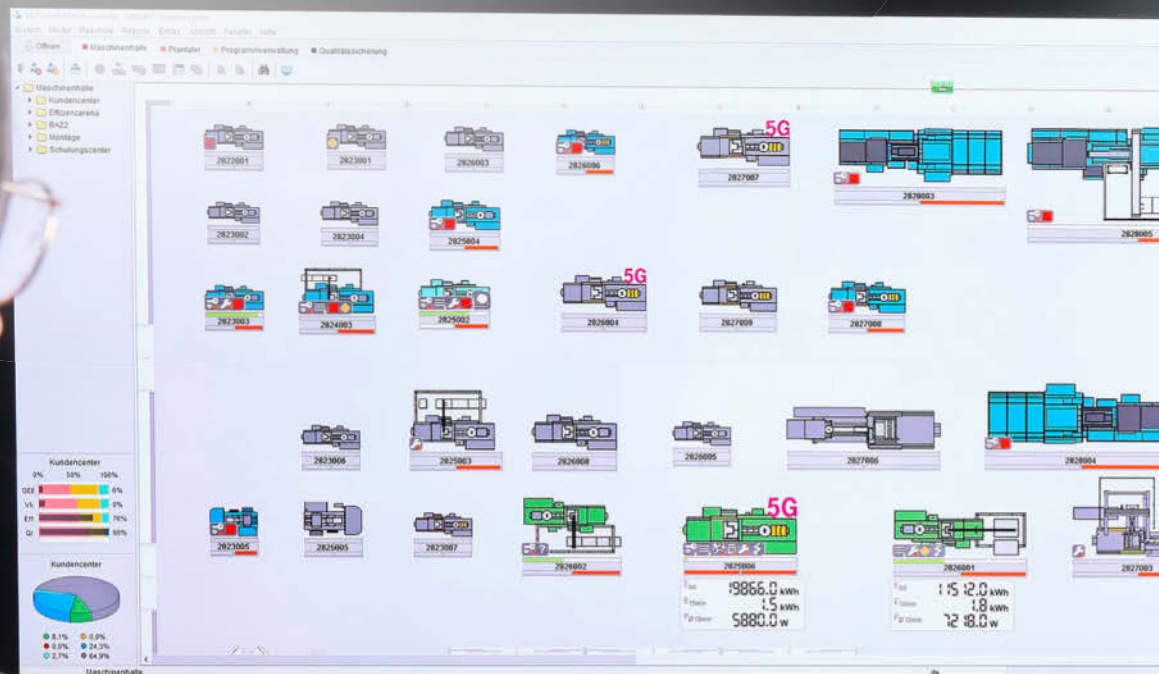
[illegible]
System Modul Maschine Reports Extras Ansicht Fenster Hilfe
Öffnen ● Maschinenhalle ● Planttafel ● Programmverwaltung ● Qualitätssicherung

Maschinenhalle
Kundencenter
Effizienzarena
BA22
Montage
Schulungscenter

2822001
2823001
2826003
2826006
5G
2827007
2828003
2828005
2823002
2823004
2825004
5G
2823003
2824003
2825002
2826004
2827009
2827008
2823006
2825003
2826008
2826005
2827006
2828004
5G
2823005
2825005
2823007
2829002
2825006
2826001
2827003

$E_{tot}$ 19866.0 kWh
$E_{Mess}$ 1.5 kWh
$P_{Ø Oben}$ 5880.0 W

$E_{tot}$ 1152.0 kWh
$E_{Oben}$ 1.8 kWh
$P_{Ø Oben}$ 7218.0 W

Kundencenter
0% 50% 100%
OEE 6%
VA 0%
Eff 76%
Qr 99%

Kundencenter
8,1% 0,9%
0,0% 24,3%
2,7% 64,9%

Maschinenhalle